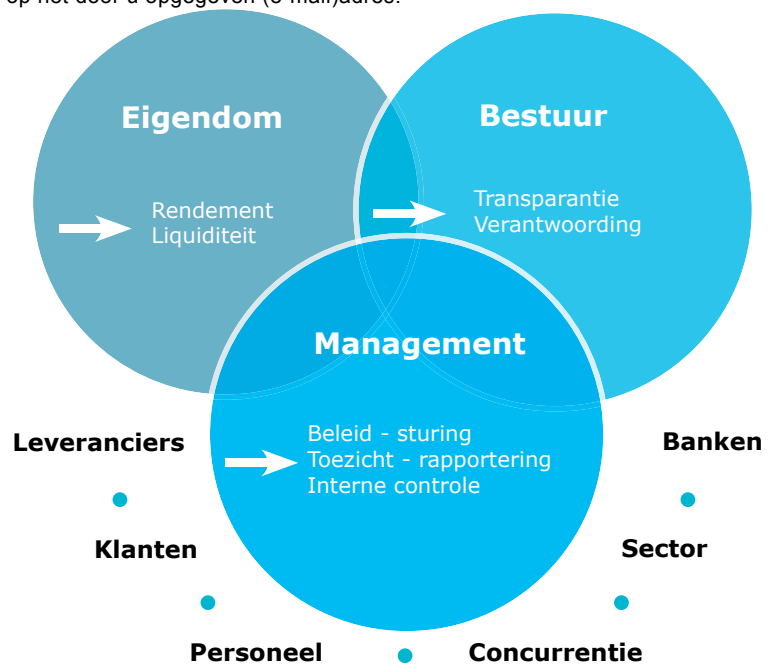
op het door u opgegeven (e-mail)adres.

Eigendom

Rendement
Liquiditeit

Bestuur

Transparantie
Verantwoording

Management

Beleid - sturing
Toezicht - rapportering
Interne controle

Leveranciers

Klanten

Personeel

Banken

Sector

Concurrentie